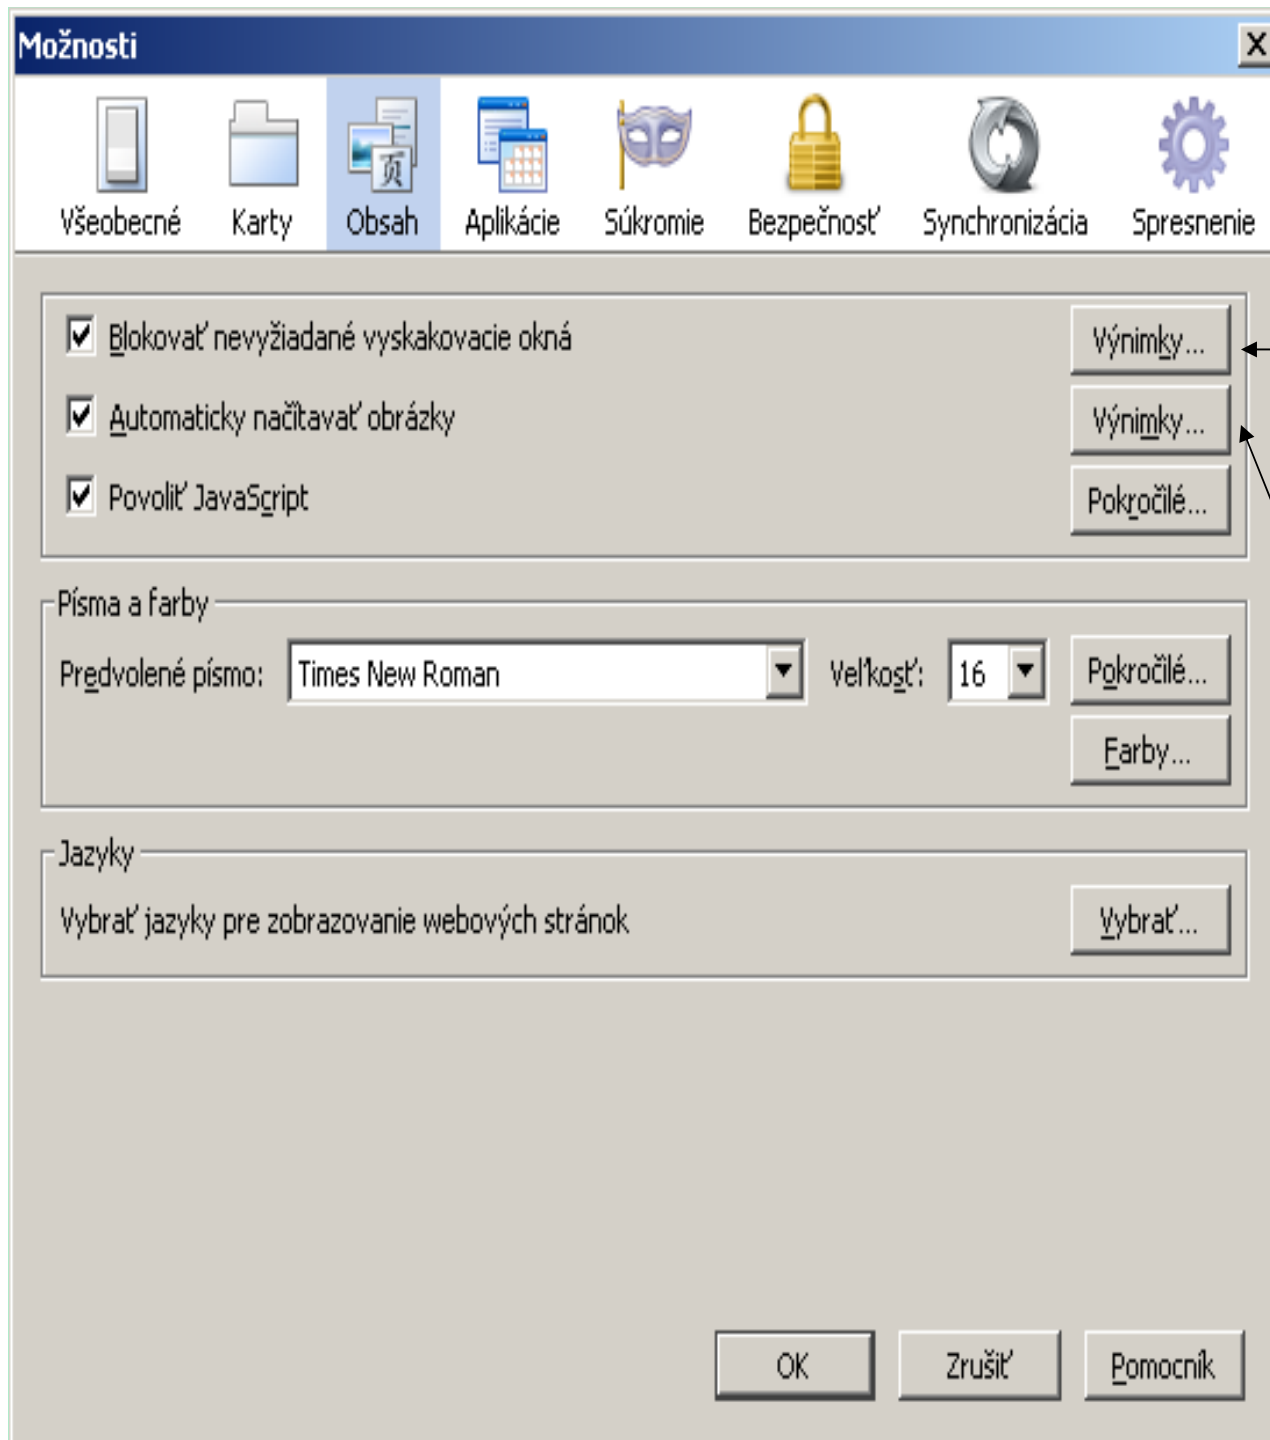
Možnosti

Všeobecné
Karty
Obsah
Aplikácie
Súkromie
Bezpečnosť
Synchronizácia
Spresnenie

Blokovať nevyžiadané vyskakovacie okná
Výnimky...
Automaticky načítavať obrázky
Výnimky...
Povoliť JavaScript
Pokročilé...

Písma a farby
Predvolené písmo: Times New Roman
Veľkosť: 16
Pokročilé...
Farby...

Jazyky
Vybrať jazyky pre zobrazovanie webových stránok
Vybrať...

OK
Zrušiť
Pomocník